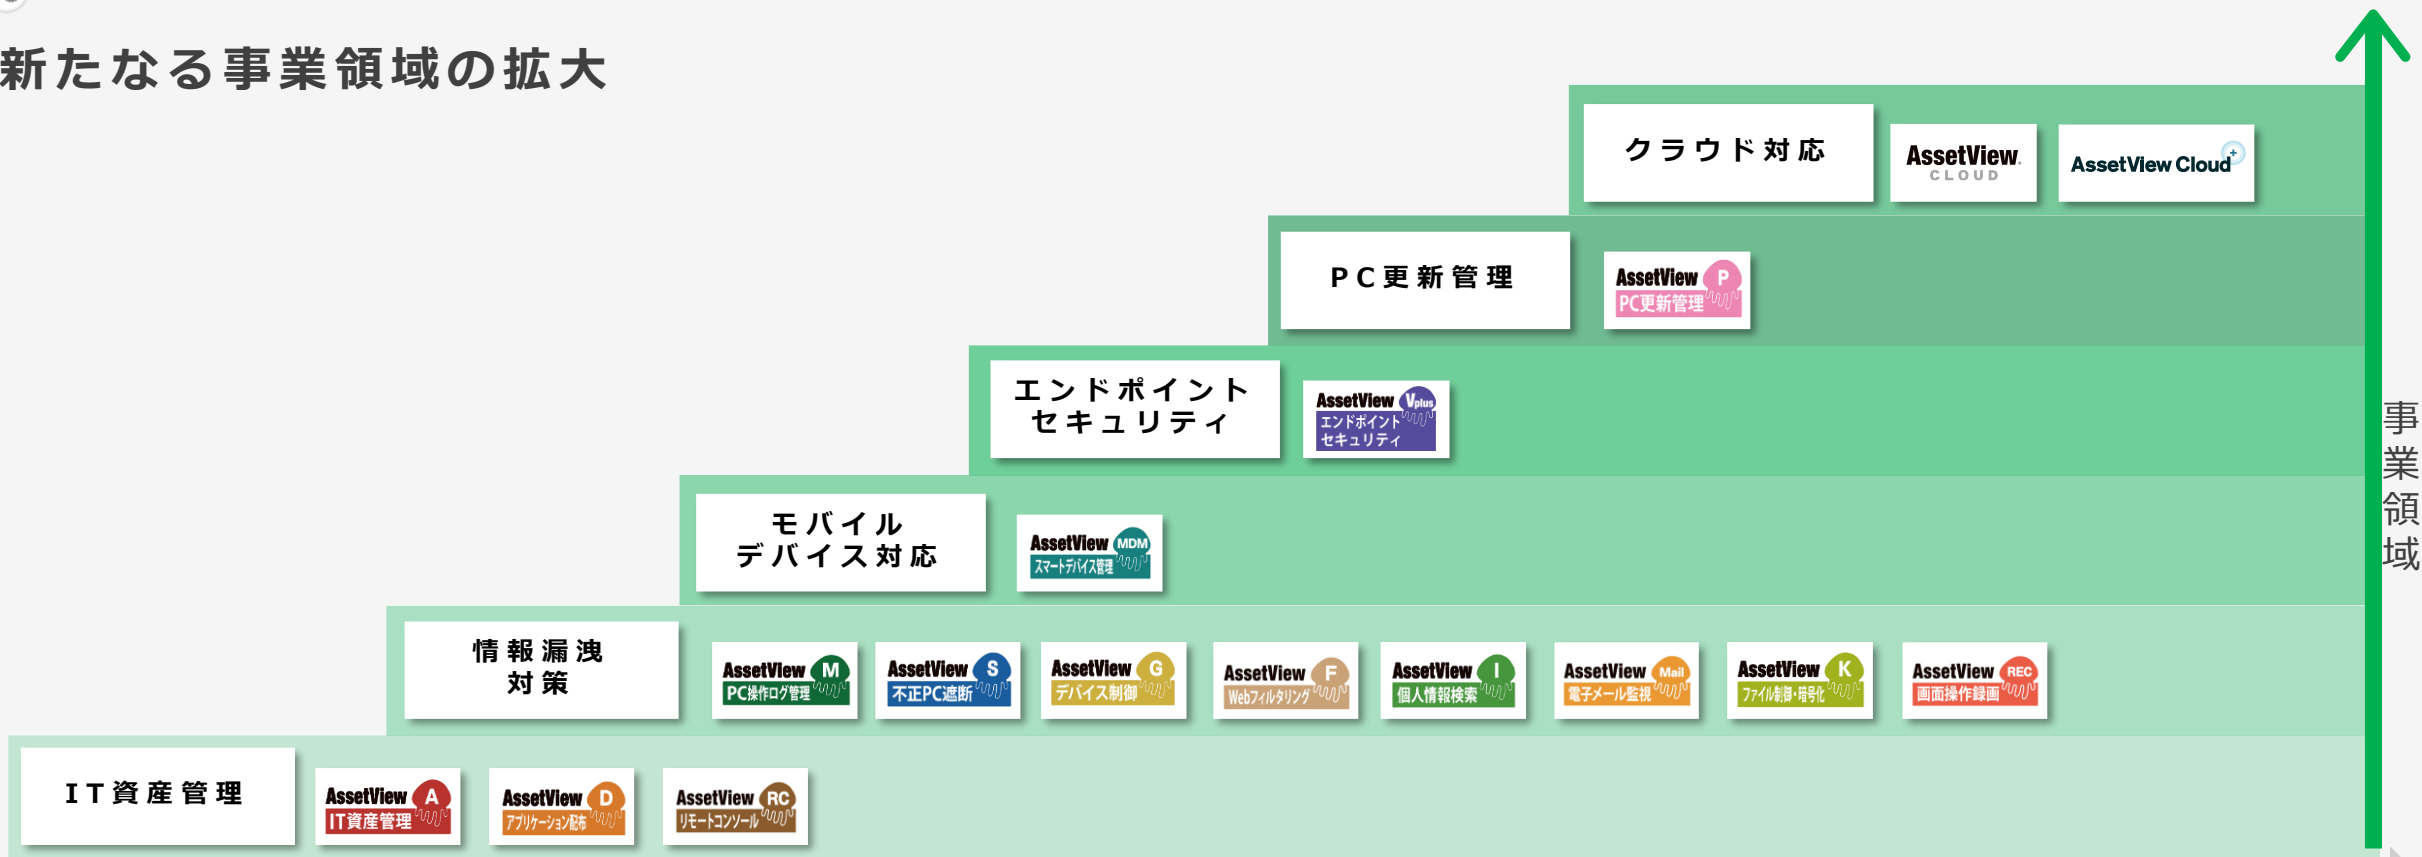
新たなる事業領域の拡大

クラウド対応

AssetView CLOUD

AssetView Cloud +

PC更新管理

AssetView P PC更新管理

エンドポイント セキュリティ

AssetView Vplus エンドポイントセキュリティ

モバイル デバイス対応

AssetView MDM スマートデバイス管理

情報漏洩 対策

AssetView M PC操作ログ管理

AssetView S 不正PC遮断

AssetView G デバイス制御

AssetView F Webフィルタリング

AssetView I 個人情報検索

AssetView Mail 電子メール監視

AssetView K ファイル制御・暗号化

AssetView REC 画面操作録画

IT資産管理

AssetView A IT資産管理

AssetView D アプリケーション配布

AssetView RC リモートコンソール

事業領域